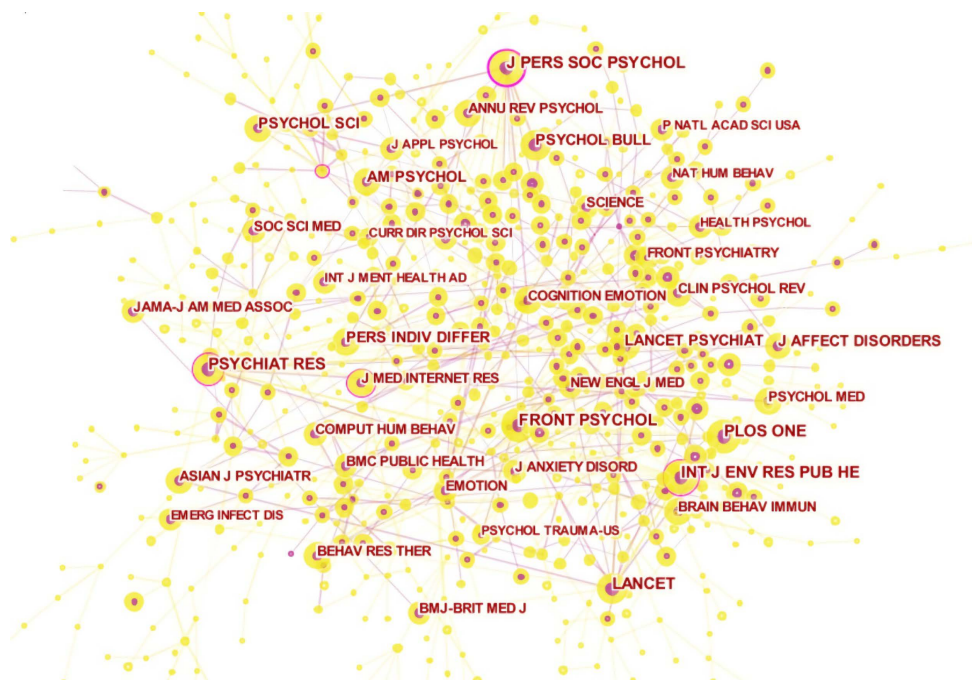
J PERS SOC PSYCHOL
ANNU REV PSYCHOL
PSYCHOL SCI
P NATL ACAD SCI USA
J APPL PSYCHOL
PSYCHOL BULL
AM PSYCHOL
NAT HUM BEHAV
SCIENCE
SOC SCI MED
HEALTH PSYCHOL
CURR DIR PSYCHOL SCI
FRONT PSYCHIATRY
INT J MENT HEALTH AD
COGNITION EMOTION
CLIN PSYCHOL REV
JAMA-J AM MED ASSOC
PERS INDIV DIFFER
LANCET PSYCHIAT
J AFFECT DISORDERS
PSYCHIAT RES
J MED INTERNET RES
NEW ENGL J MED
PSYCHOL MED
FRONT PSYCHOL
COMPUT HUM BEHAV
PLOS ONE
BMC PUBLIC HEALTH
J ANXIETY DISORD
INT J ENV RES PUB HE
ASIAN J PSYCHIATR
EMOTION
EMERG INFECT DIS
BRAIN BEHAV IMMUN
PSYCHOL TRAUMA-US
BEHAV RES THER
LANCET
BMJ-BRIT MED J